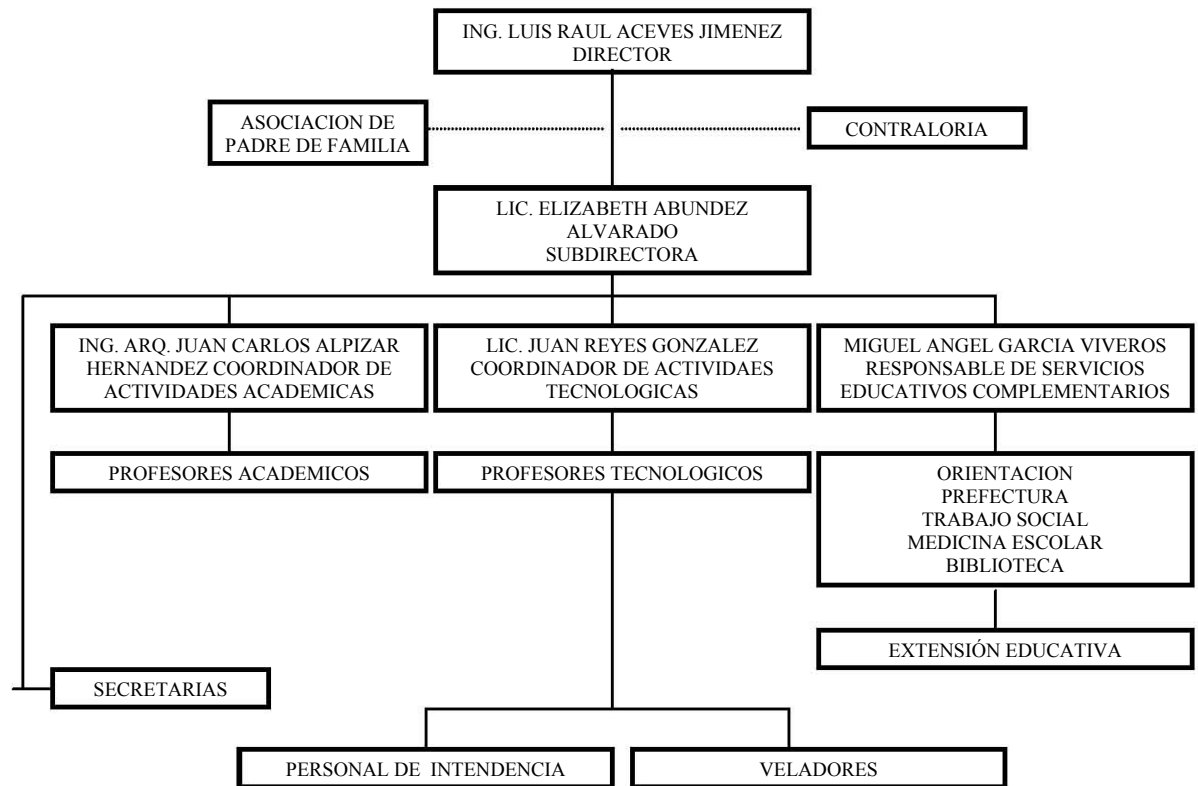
ING. LUIS RAUL ACEVES JIMENEZ
DIRECTOR

ASOCIACION DE PADRE DE FAMILIA

CONTRALORIA

LIC. ELIZABETH ABUNDEZ ALVARADO
SUBDIRECTORA

ING. ARQ. JUAN CARLOS ALPIZAR HERNANDEZ COORDINADOR DE ACTIVIDADES ACADEMICAS

LIC. JUAN REYES GONZALEZ COORDINADOR DE ACTIVIDAES TECNOLOGICAS

MIGUEL ANGEL GARCIA VIVEROS RESPONSABLE DE SERVICIOS EDUCATIVOS COMPLEMENTARIOS

PROFESORES ACADEMICOS

PROFESORES TECNOLOGICOS

ORIENTACION
PREFECTURA
TRABAJO SOCIAL
MEDICINA ESCOLAR
BIBLIOTECA

EXTENSIÓN EDUCATIVA

SECRETARIAS

PERSONAL DE INTENDENCIA

VELADORES